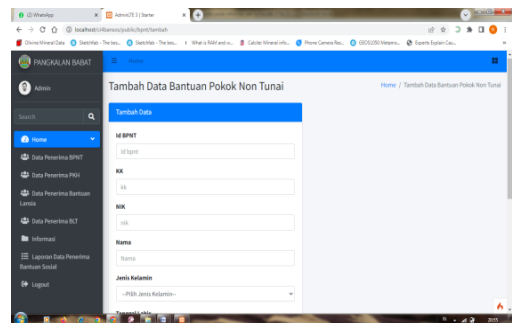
(1) WhatsApp
AdminLTE 3 | Starter
localhost/**/public/bpnt/tambah
Chrome Mineral Data
SketchFab - The bes...
SketchFab - The bes...
What is RAM and w...
Calcite: Mineral info...
Phone Camera Res...
ISO/IEC 17025 Metro...
Experts Explain Cau...

PANGKALAN BABAT
Home
Admin
Search
Home
Data Penerima BPNT
Data Penerima PKH
Data Penerima Bantuan Lansia
Data Penerima BLT
Informasi
Laporan Data Penerima Bantuan Sosial
Logout

Tambah Data Bantuan Pokok Non Tunai
Home / Tambah Data Bantuan Pokok Non Tunai

Tambah Data

Id BPNT
Id bpnt

KK
kk

NIK
nik

Nama
Nama

Jenis Kelamin
--Pilih Jenis Kelamin--

Tanggal Lahir